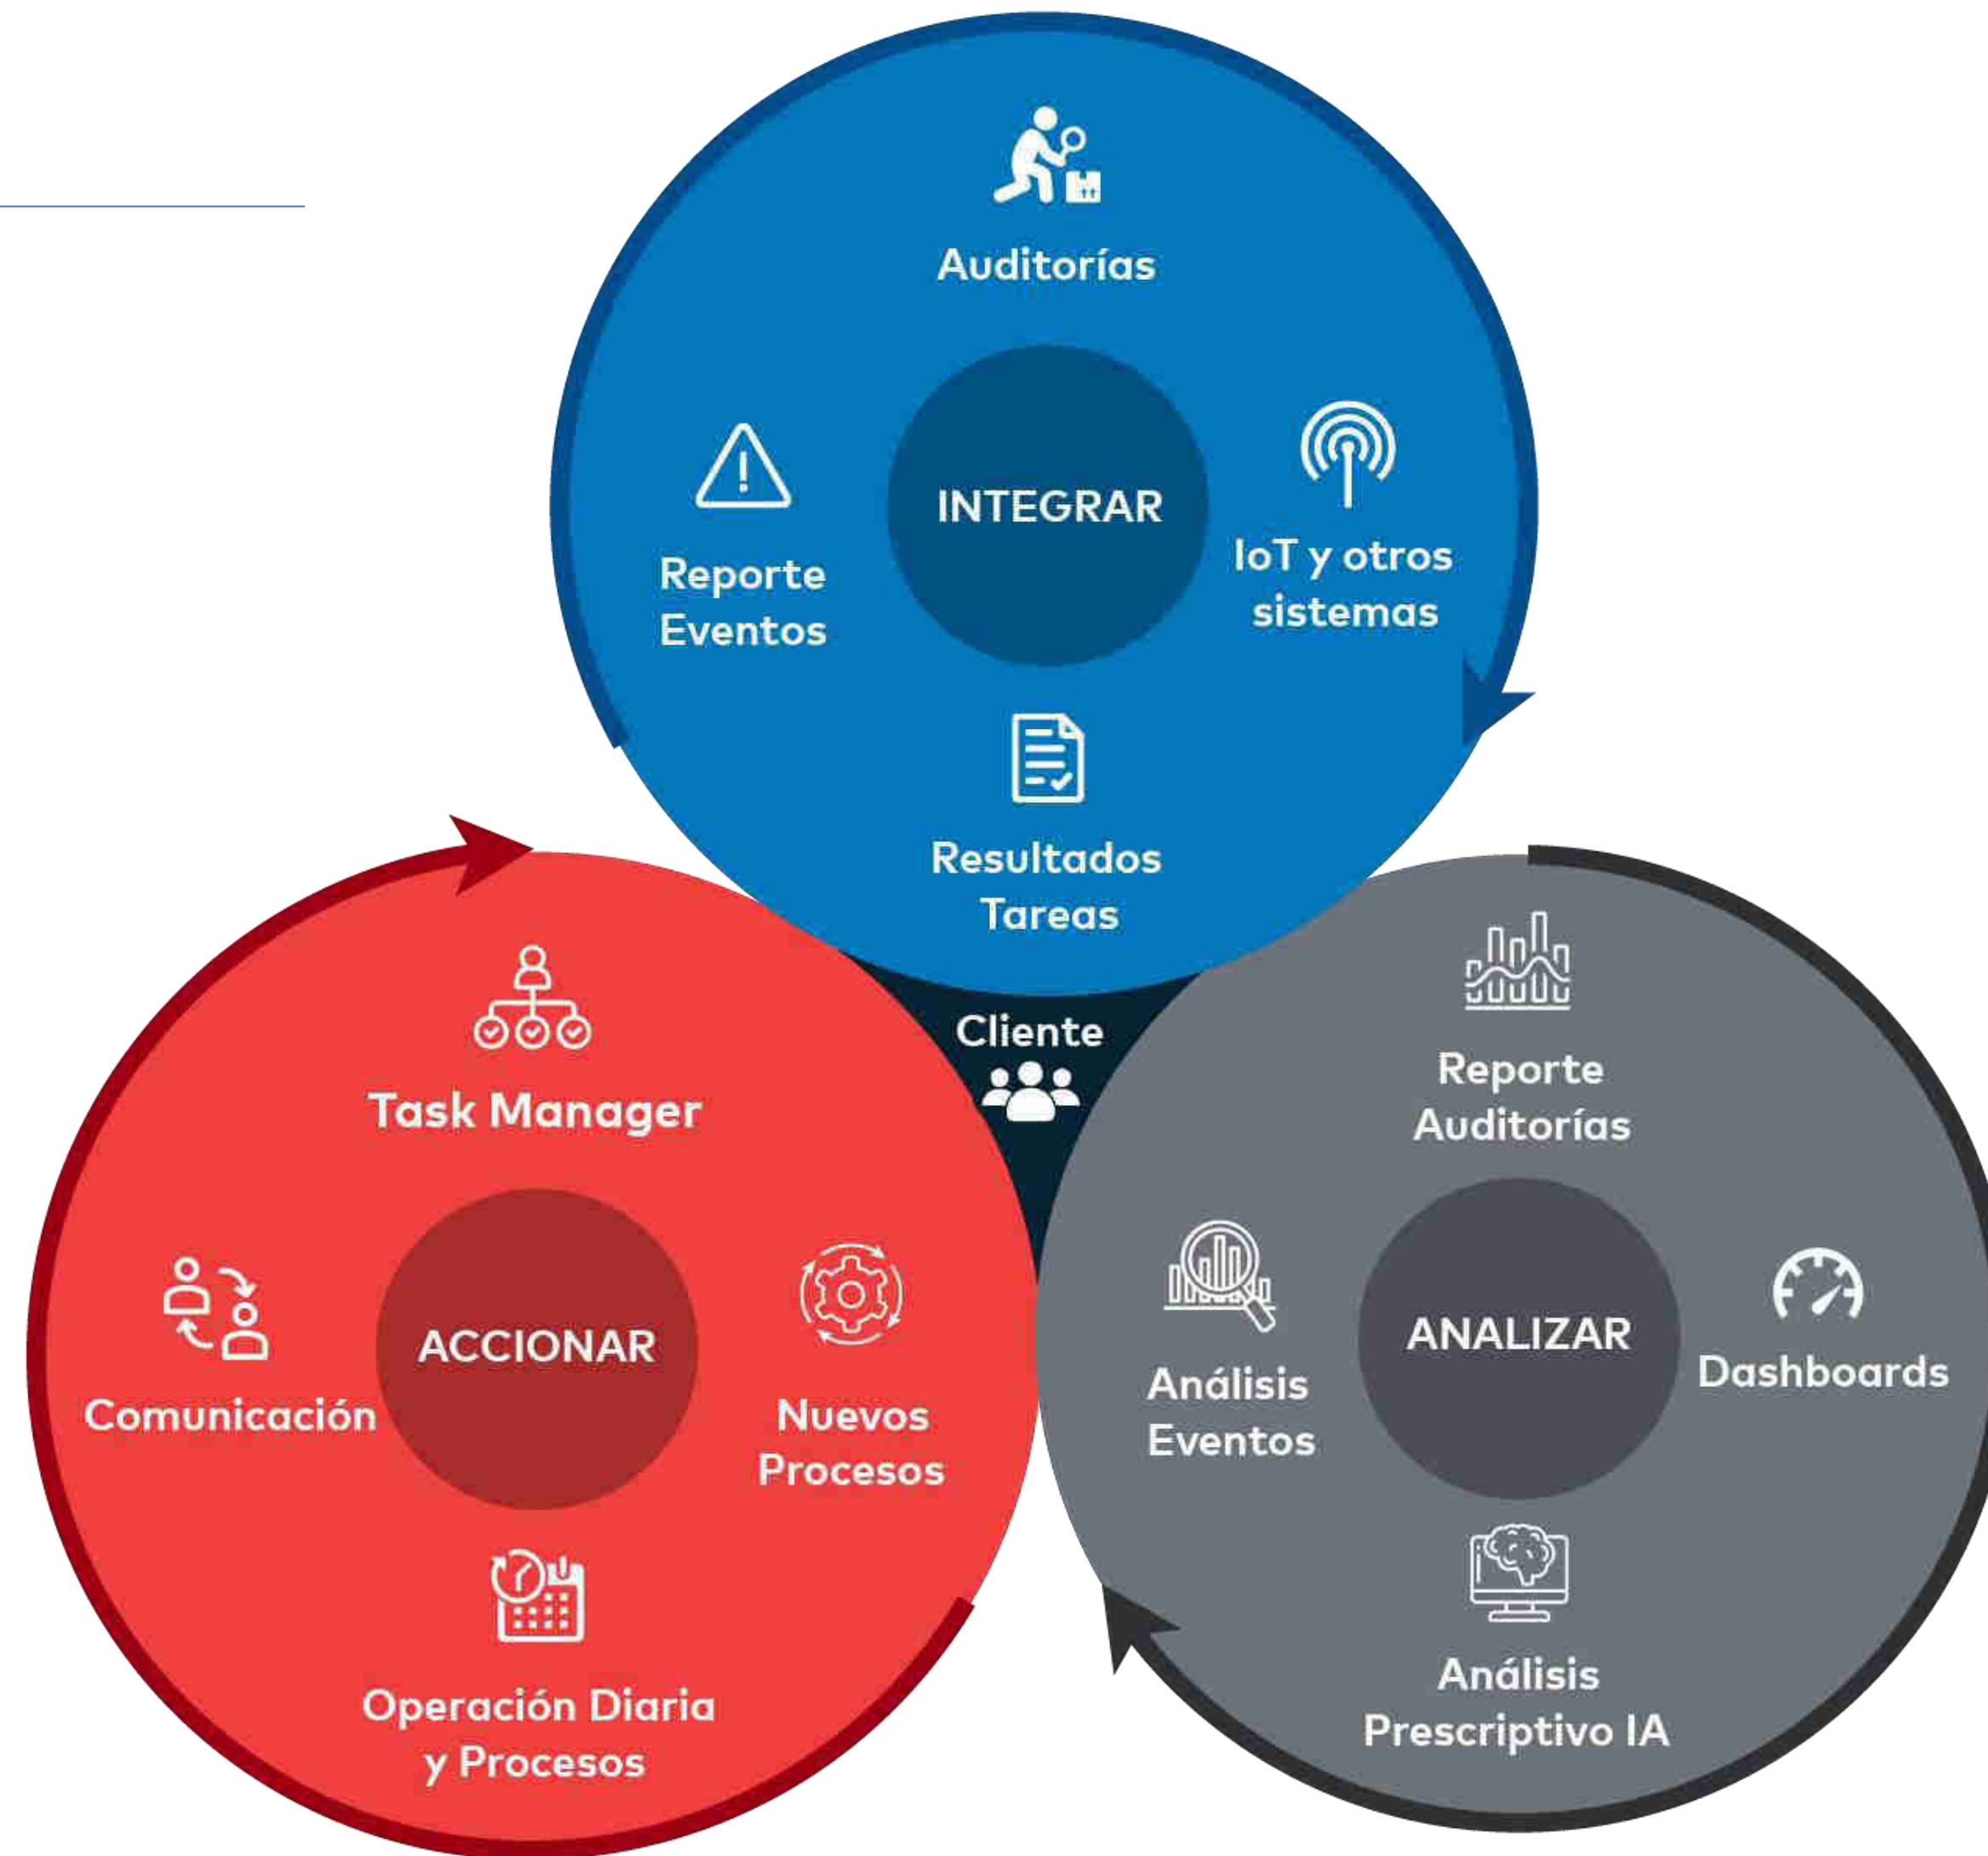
Auditorías

Reporte Eventos

INTEGRAR

IoT y otros sistemas

Resultados Tareas

Cliente

Task Manager

Comunicación

ACCIONAR

Nuevos Procesos

Operación Diaria y Procesos

Reporte Auditorías

Análisis Eventos

ANALIZAR

Dashboards

Análisis Prescriptivo IA